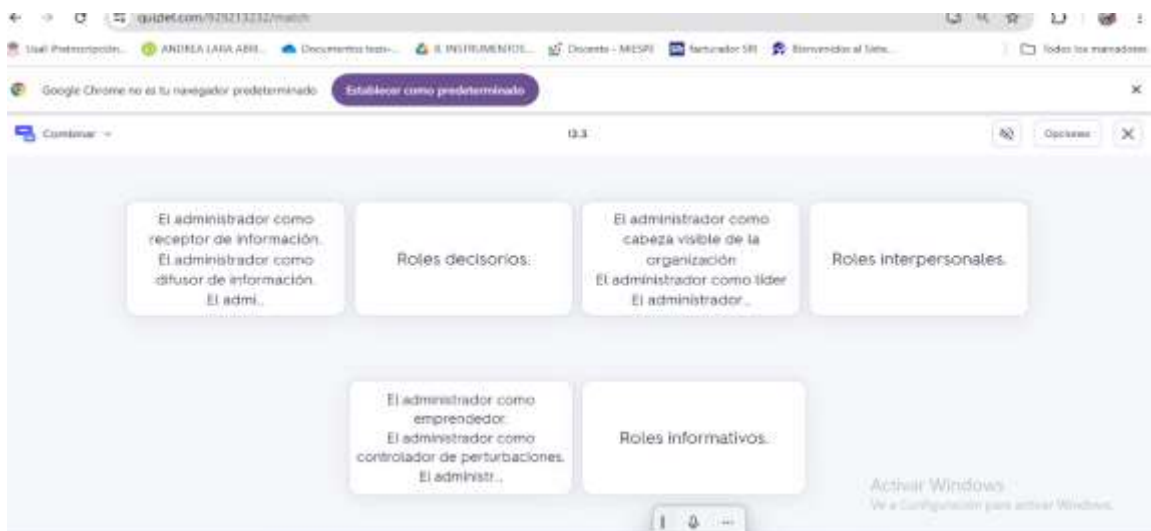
quizlet.com/929213232/match

Uail Prematricula... ANDREA LARA ARR... Documentos tesis... II. INSTRUMENTOS... Docente - MIESPE facturador SRI Bienvenidos al Siste...

Todos los marcadores

Google Chrome no es tu navegador predeterminado

Establecer como predeterminado

Combinar

13.3

Opciones

El administrador como receptor de información. El administrador como difusor de información. El admi...

Roles decisorios.

El administrador como cabeza visible de la organización El administrador como líder El administrador...

Roles interpersonales.

El administrador como emprendedor. El administrador como controlador de perturbaciones. El administr...

Roles informativos.

Activar Windows
Ve a Configuración para activar Windows.